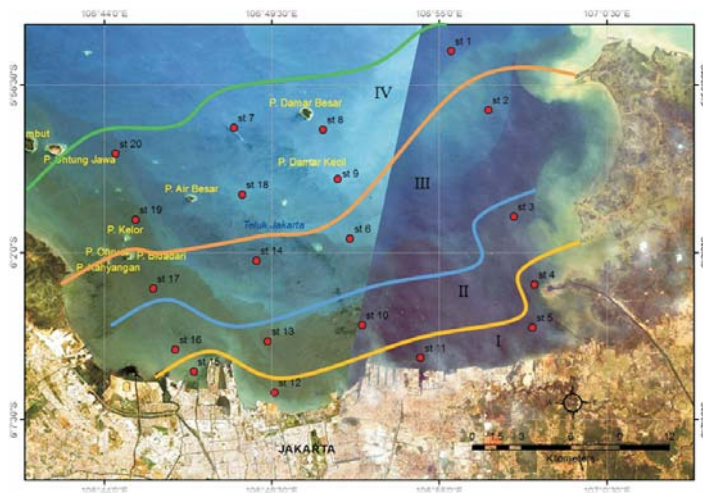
106°44'0"E
106°49'30"E
106°55'0"E
107°0'30"E
5°56'30"S
6°2'0"S
6°7'30"S
106°44'0"E
106°49'30"E
106°55'0"E
107°0'30"E

st 1
st 2
st 3
st 4
st 5
st 6
st 7
st 8
st 9
st 10
st 11
st 12
st 13
st 14
st 15
st 16
st 17
st 18
st 19
st 20

IV
III
II
I

P. Damar Besar
P. Damar Kecil
P. Air Besar
P. Untung Jawa
mbut
P. Kelor
P. Onrust
P. Bidadari
P. Kahyangan
Teluk Jakarta
JAKARTA

0 1.5 3 6 9 12
Kilometers